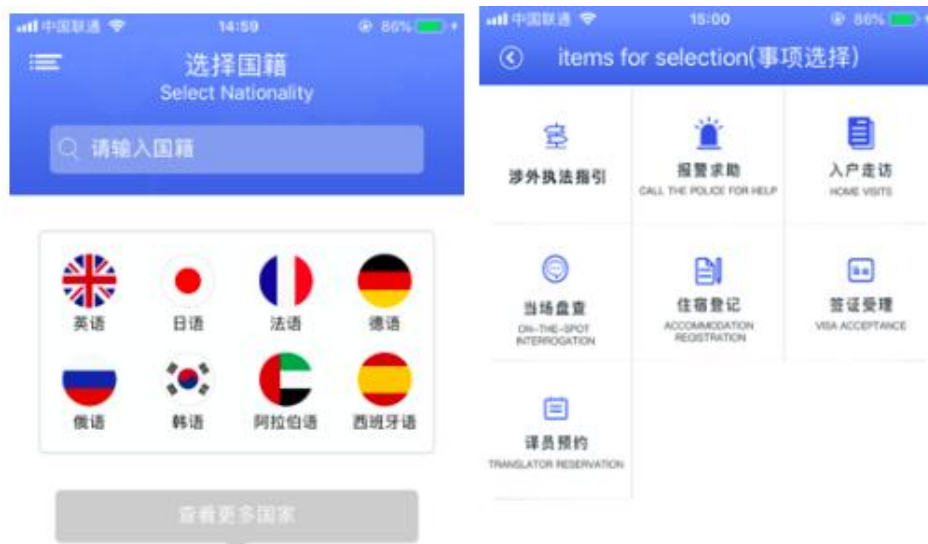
中国联通 14:59 86%

选择国籍
Select Nationality

请输入国籍

英语 日语 法语 德语
俄语 韩语 阿拉伯语 西班牙语

查看更多国家

中国联通 15:00 86%

items for selection(事项选择)

涉外执法指引

报警求助
CALL THE POLICE FOR HELP

入户走访
HOME VISITS

当场盘查
ON-THE-SPOT INTERROGATION

住宿登记
ACCOMMODATION REGISTRATION

签证受理
VISA ACCEPTANCE

译员预约
TRANSLATOR RESERVATION